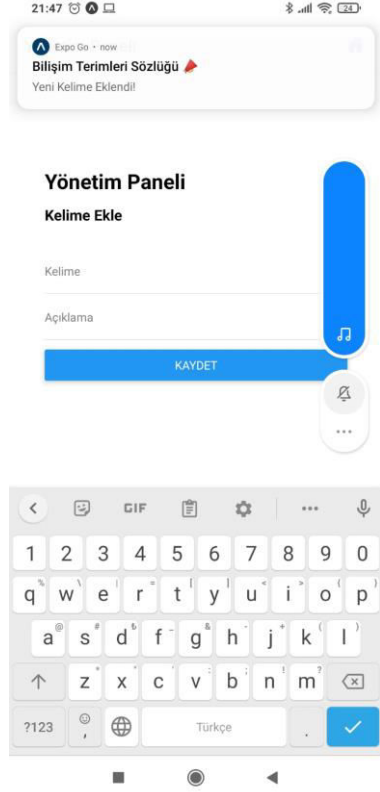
21:47

Expo Go • now
Bilişim Terimleri Sözlüğü
Yeni Kelime Eklendi!

Yönetim Paneli
Kelime Ekle

Kelime

Açıklama

KAYDET

GIF

1 2 3 4 5 6 7 8 9 0
q w e r t y u i o p
a s d f g h j k l
z x c v b n m
?123 , Türkçe .